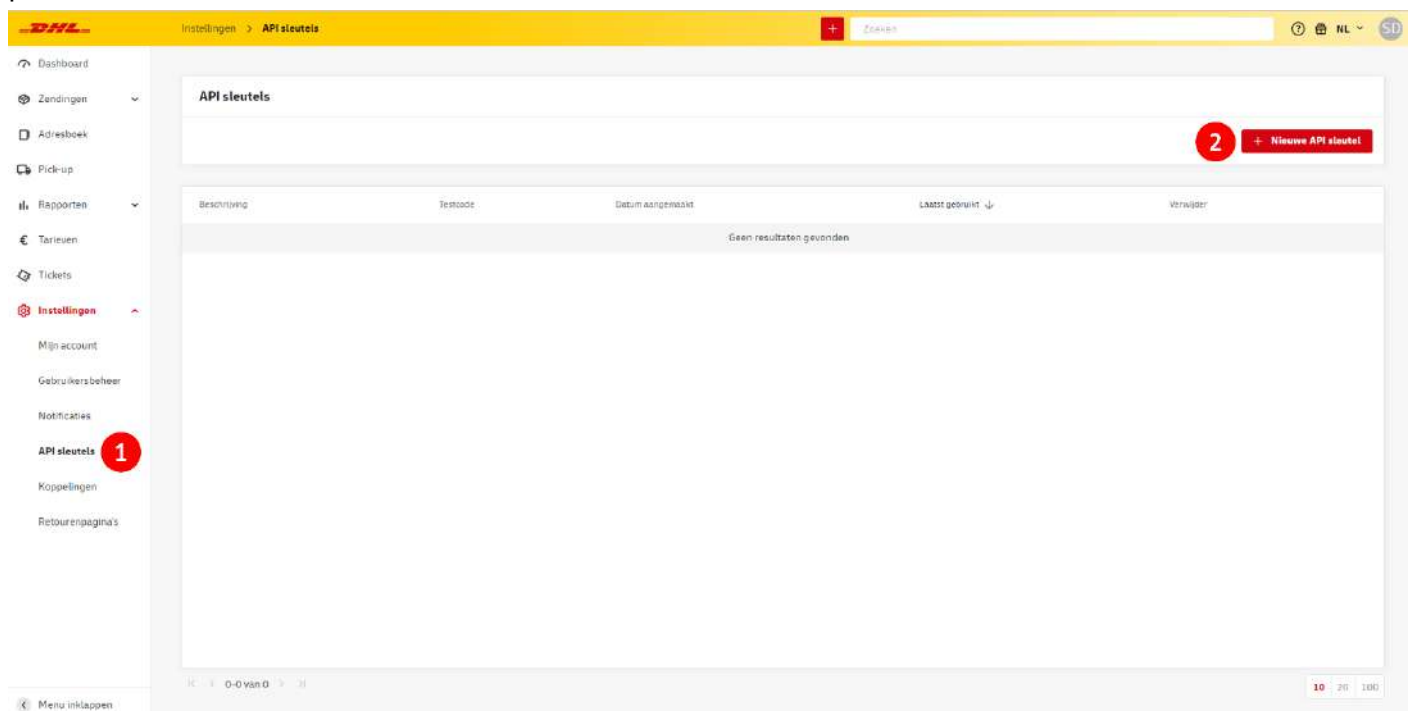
DHL

Instellingen > API sleutels

+ Zoeken

NL SD

Dashboard
Zendingen
Adresboek
Pick-up
Rapporten
Tarieven
Tickets
Instellingen
Mijn account
Gebruikersbeheer
Notificaties
API sleutels 1
Koppelingen
Retourenpagina's

Menu inklappen

API sleutels

2 + Nieuwe API sleutel

| Beschrijving | Testcode | Datum aangemaakt | Laatst gebruikt | Verwijder |
|---|---|---|---|---|
| Geen resultaten gevonden | | | | |

0-0 van 0

10 20 100